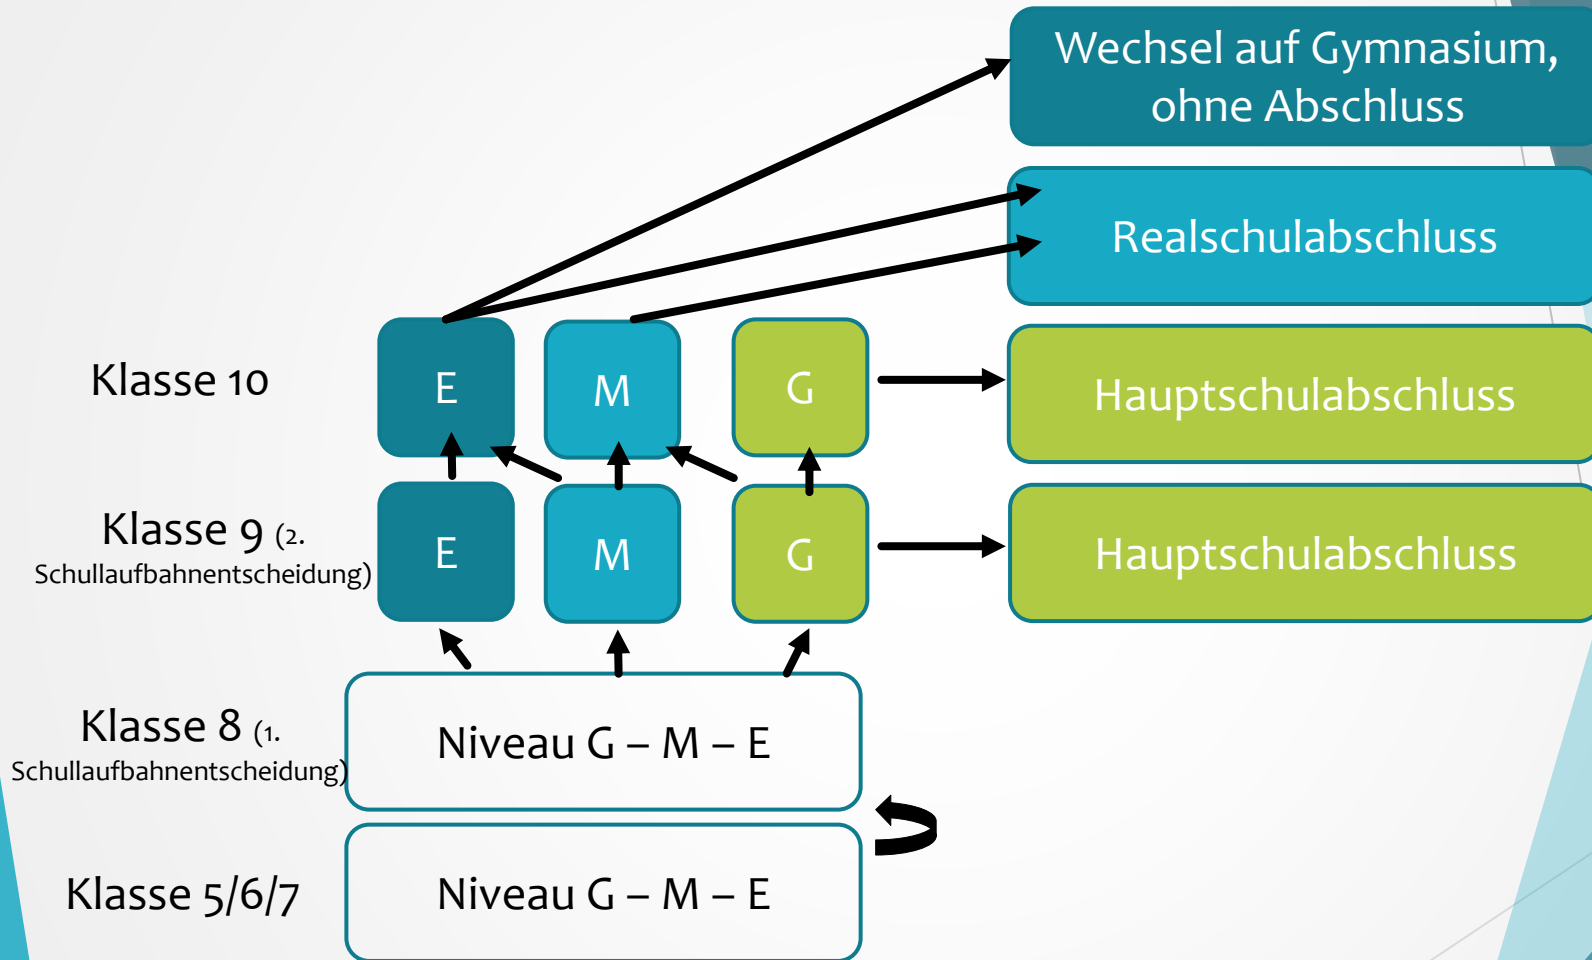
Wechsel auf Gymnasium, ohne Abschluss

Realschulabschluss

Klasse 10

E

M

G

Hauptschulabschluss

Klasse 9 (2. Schullaufbahnentscheidung)

E

M

G

Hauptschulabschluss

Klasse 8 (1. Schullaufbahnentscheidung)

Niveau G – M – E

Klasse 5/6/7

Niveau G – M – E